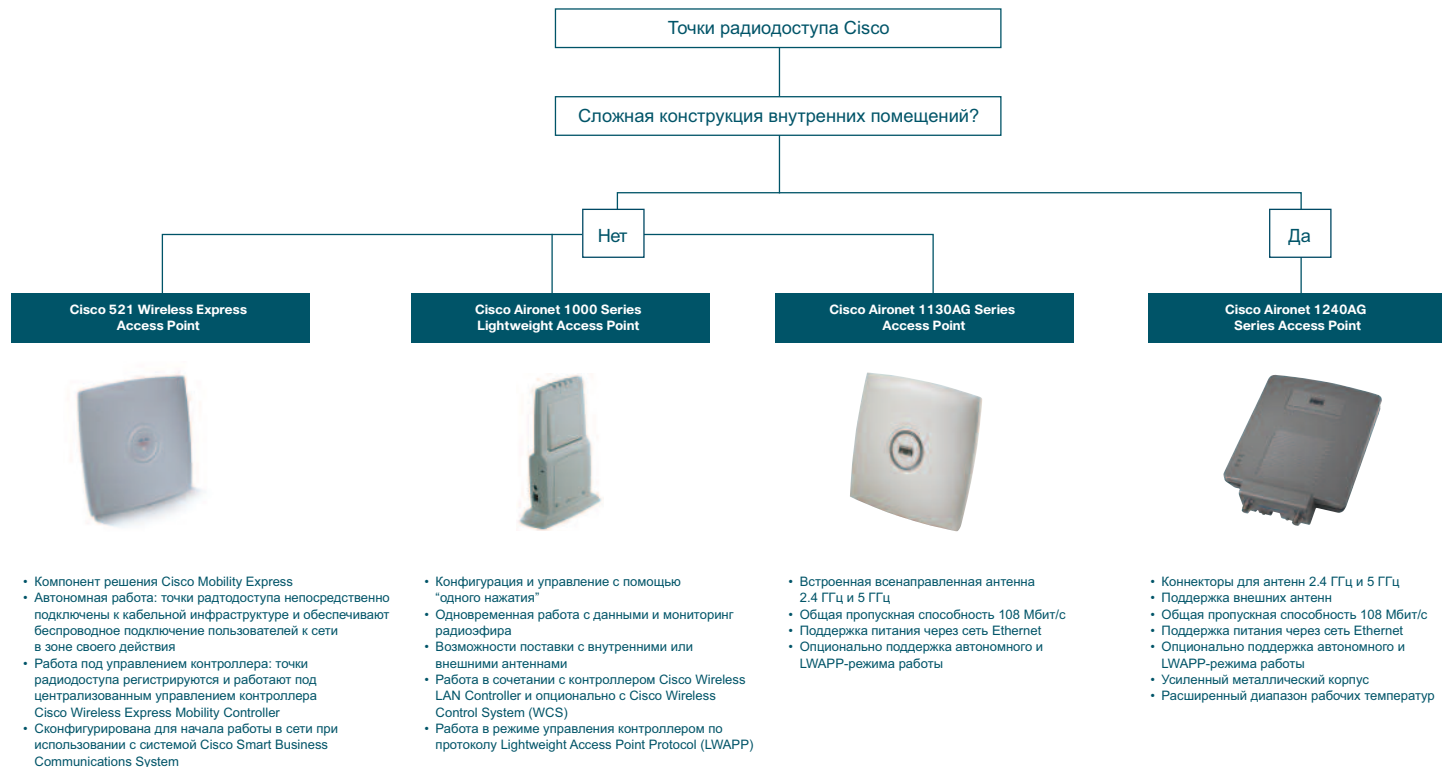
Точки радиодоступа Cisco

Сложная конструкция внутренних помещений?

Нет

Да

Cisco 521 Wireless Express Access Point

Cisco Aironet 1000 Series Lightweight Access Point

Cisco Aironet 1130AG Series Access Point

Cisco Aironet 1240AG Series Access Point

• Компонент решения Cisco Mobility Express
• Автономная работа: точки радтодоступа непосредственно подключены к кабельной инфраструктуре и обеспечивают беспроводное подключение пользователей к сети в зоне своего действия
• Работа под управлением контроллера: точки радиодоступа регистрируются и работают под централизованным управлением контроллера Cisco Wireless Express Mobility Controller
• Сконфигурирована для начала работы в сети при использовании с системой Cisco Smart Business Communications System

• Конфигурация и управление с помощью "одного нажатия"
• Одновременная работа с данными и мониторинг радиоэфира
• Возможности поставки с внутренними или внешними антеннами
• Работа в сочетании с контроллером Cisco Wireless LAN Controller и опционально с Cisco Wireless Control System (WCS)
• Работа в режиме управления контроллером по протоколу Lightweight Access Point Protocol (LWAPP)

• Встроенная всенаправленная антенна 2.4 ГГц и 5 ГГц
• Общая пропускная способность 108 Мбит/с
• Поддержка питания через сеть Ethernet
• Опционально поддержка автономного и LWAPP-режима работы

• Коннекторы для антенн 2.4 ГГц и 5 ГГц
• Поддержка внешних антенн
• Общая пропускная способность 108 Мбит/с
• Поддержка питания через сеть Ethernet
• Опционально поддержка автономного и LWAPP-режима работы
• Усиленный металлический корпус
• Расширенный диапазон рабочих температур